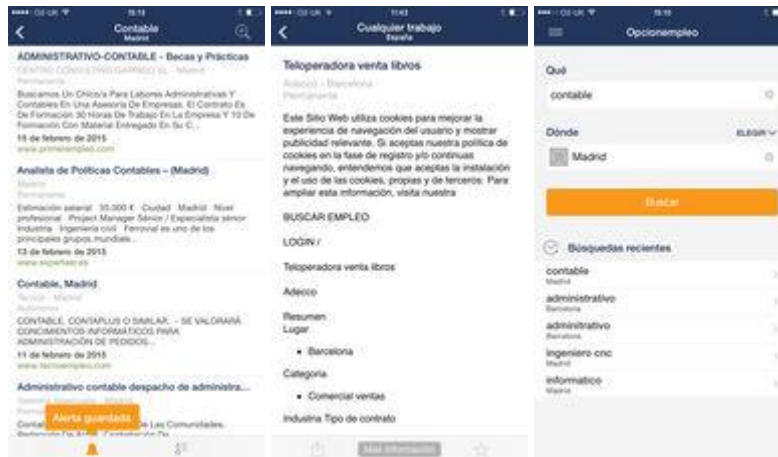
Contable
Madrid

ADMINISTRATIVO-CONTABLE - Becas y Prácticas
CENTRO CONSULTING GARRIDO SL - Madrid
Permanente
Buscamos Un Chico/a Para Labores Administrativas Y Contables En Una Asesoría De Empresas. El Contrato Es De Formación 30 Horas De Trabajo En La Empresa Y 10 De Formación Con Material Entregado En Su C...
11 de febrero de 2015
www.primerempleo.com

Analista de Políticas Contables – (Madrid)
Madrid
Permanente
Estimación salarial: 35.000 € Ciudad: Madrid Nivel profesional: Project Manager Sénior / Especialista sénior Industria: Ingeniería civil Ferrovial es uno de los principales grupos mundiale...
13 de febrero de 2015
www.expertise.es

Contable, Madrid
Tecnoi - Madrid
Autónomo
CONTABLE, CONTAPLUS O SIMILAR, - SE VALORARÁ CONOCIMIENTOS INFORMÁTICOS PARA ADMINISTRACIÓN DE PEDIDOS...
11 de febrero de 2015
www.tecnoempleo.com

Administrativo contable despacho de administra...
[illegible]
Contab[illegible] De Las Comunidades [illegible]
Alerta guardada

Cualquier trabajo
España

Teleoperadora venta libros
Adecco - Barcelona
Permanente

Este Sitio Web utiliza cookies para mejorar la experiencia de navegación del usuario y mostrar publicidad relevante. Si aceptas nuestra política de cookies en la fase de registro y/o continuas navegando, entendemos que aceptas la instalación y el uso de las cookies, propias y de terceros. Para ampliar esta información, visita nuestra

BUSCAR EMPLEO

LOGIN /

Teleoperadora venta libros

Adecco

Resumen
Lugar

• Barcelona

Categoria

• Comercial ventas

Industria Tipo de contrato

Más información

Opcionempleo

Qué
contable

Dónde
ELEGIR
Madrid

Buscar

Búsquedas recientes
contable
Madrid
administrativo
Barcelona
adminitrativo
Barcelona
ingeniero cnc
Madrid
informatico
Madrid